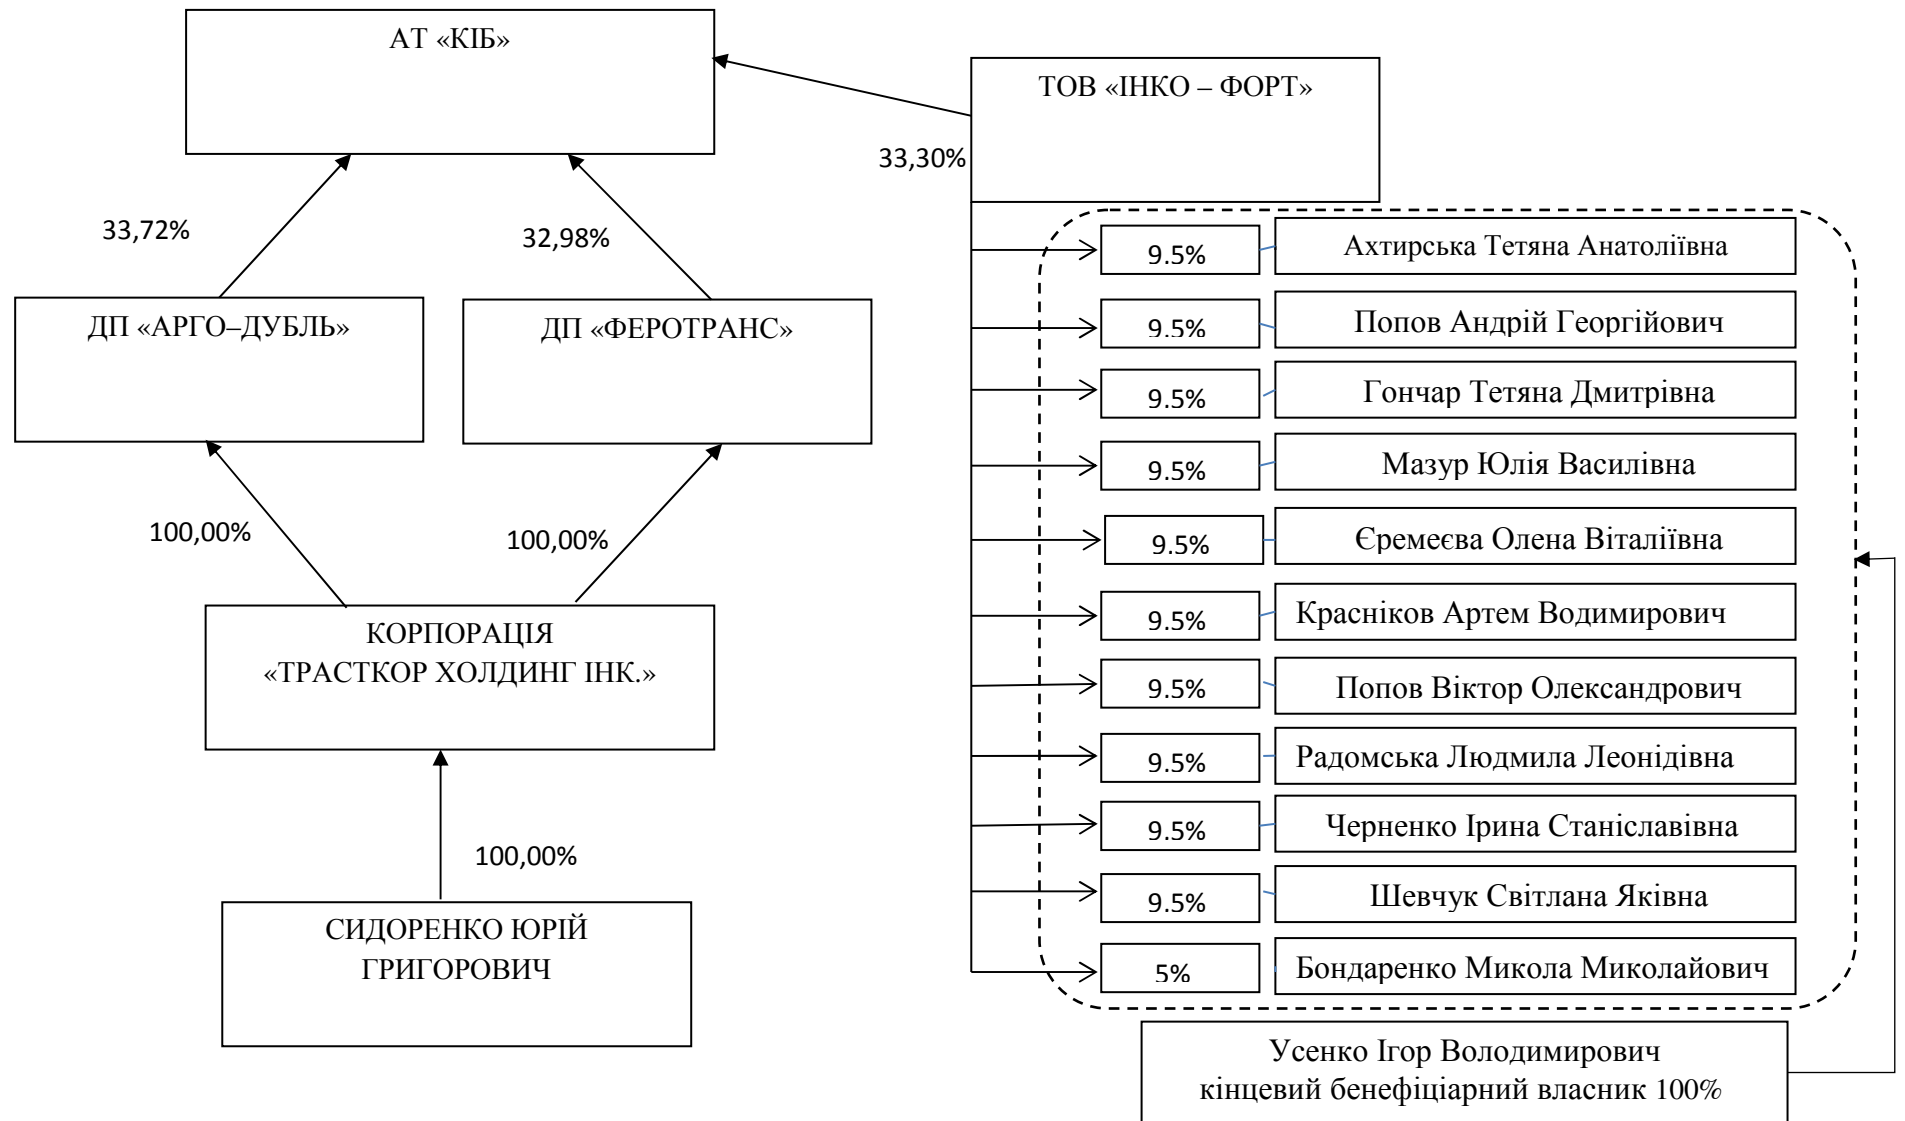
АТ «КІБ»

ТОВ «ІНКО – ФОРТ»

33,30%

33,72%

32,98%

ДП «АРГО–ДУБЛЬ»

ДП «ФЕРОТРАНС»

100,00%

100,00%

КОРПОРАЦІЯ «ТРАСТКОР ХОЛДИНГ ІНК.»

100,00%

СИДОРЕНКО ЮРІЙ ГРИГОРОВИЧ

9.5% Ахтирська Тетяна Анатоліївна

9.5% Попов Андрій Георгійович

9.5% Гончар Тетяна Дмитрівна

9.5% Мазур Юлія Василівна

9.5% Єремеєва Олена Віталіївна

9.5% Красніков Артем Водимирович

9.5% Попов Віктор Олександрович

9.5% Радомська Людмила Леонідівна

9.5% Черненко Ірина Станіславівна

9.5% Шевчук Світлана Яківна

5% Бондаренко Микола Миколайович

Усенко Ігор Володимирович
кінцевий бенефіціарний власник 100%